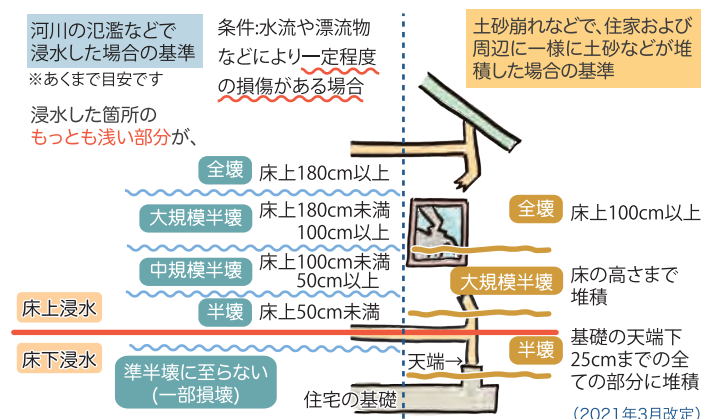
河川の氾濫などで浸水した場合の基準
※あくまで目安です

条件:水流や漂流物などにより一定程度の損傷がある場合

土砂崩れなどで、住家および周辺に一様に土砂などが堆積した場合の基準

浸水した箇所のもっとも浅い部分が、

全壊 床上180cm以上

大規模半壊 床上180cm未満 100cm以上

中規模半壊 床上100cm未満 50cm以上

床上浸水

半壊 床上50cm未満

床下浸水

準半壊に至らない(一部損壊)

天端→

住宅の基礎

全壊 床上100cm以上

大規模半壊 床の高さまで堆積

半壊 基礎の天端下25cmまでの全ての部分に堆積

(2021年3月改定)